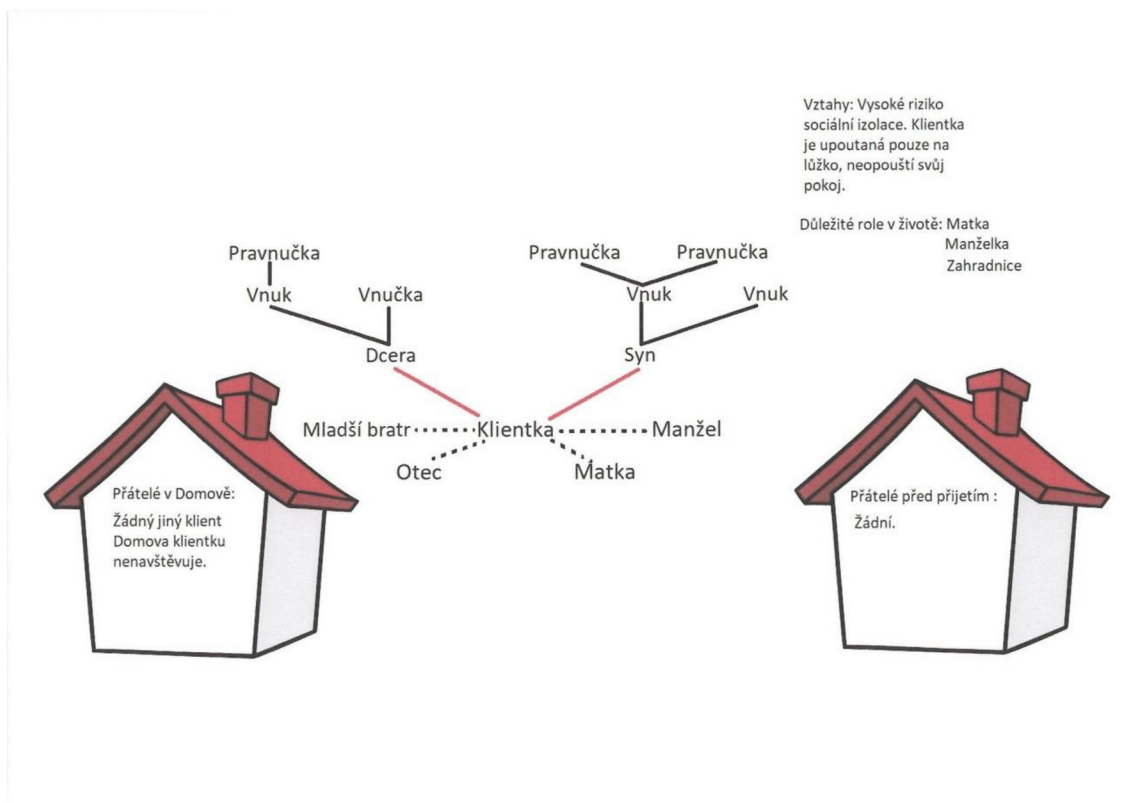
Vztahy: Vysoké riziko sociální izolace. Klientka je upoutaná pouze na lůžko, neopouští svůj pokoj.

Důležité role v životě: Matka
Manželka
Zahradnice

Pravnučka

Vnuk

Vnučka

Dcera

Pravnučka

Pravnučka

Vnuk

Vnuk

Syn

Mladší bratr

Klientka

Manžel

Otec

Matka

Přátelé v Domově:

Žádný jiný klient Domova klientku nenavštěvuje.

Přátelé před přijetím :

Žádní.